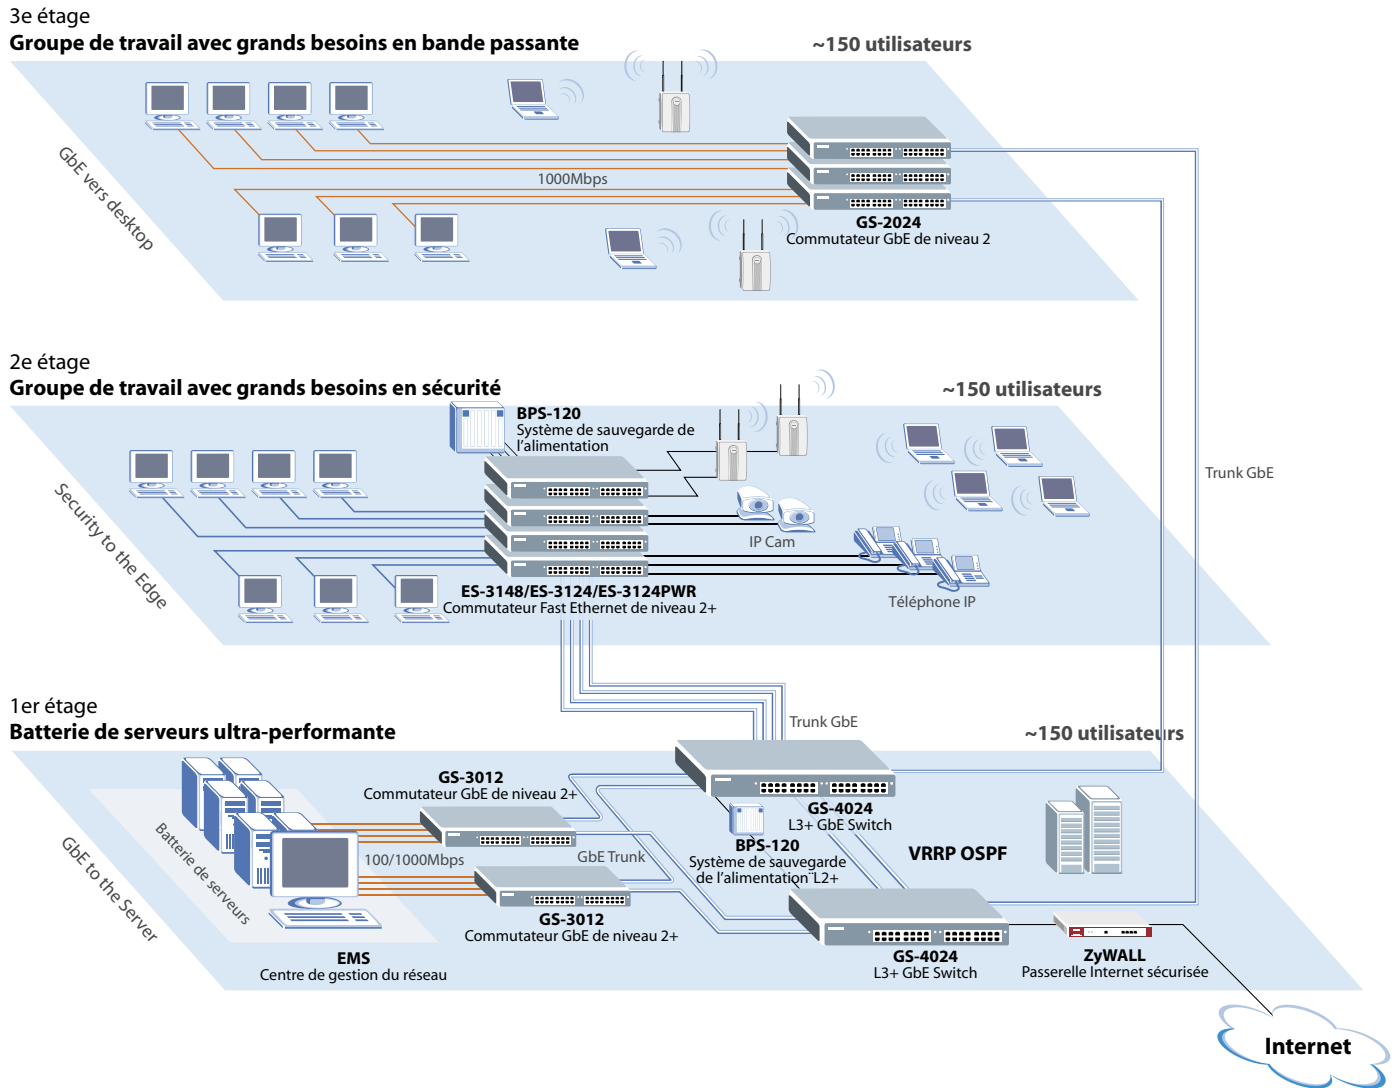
3e étage
Groupe de travail avec grands besoins en bande passante
~150 utilisateurs

GbE vers desktop

1000Mbps

GS-2024
Commutateur GbE de niveau 2

2e étage
Groupe de travail avec grands besoins en sécurité
~150 utilisateurs

BPS-120
Système de sauvegarde de l'alimentation

Security to the Edge

IP Cam

Trunk GbE

ES-3148/ES-3124/ES-3124PWR
Commutateur Fast Ethernet de niveau 2+

Téléphone IP

1er étage
Batterie de serveurs ultra-performante
~150 utilisateurs

Trunk GbE

GS-3012
Commutateur GbE de niveau 2+

GS-4024
L3+ GbE Switch

Batterie de serveurs

GbE to the Server

100/1000Mbps

GbE Trunk

BPS-120
Système de sauvegarde de l'alimentation L2+

VRRP OSPF

GS-3012
Commutateur GbE de niveau 2+

GS-4024
L3+ GbE Switch

EMS
Centre de gestion du réseau

ZyWALL
Passerelle Internet sécurisée

Internet